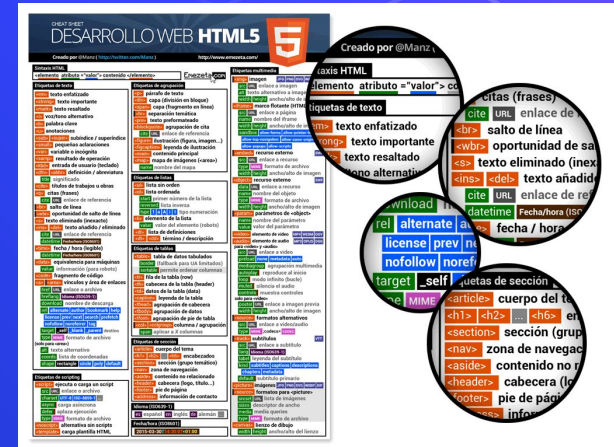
CHEAT SHEET
DESARROLLO WEB HTML5
Creado por @Manz ( http://twitter.com/Manz ) http://www.emezeta.com/

Sintaxis HTML
<elemento atributo="valor"> contenido </elemento>

Etiquetas de texto
texto enfatizado
texto importante
texto resaltado
voz/tono alternativo
palabra clave
anotaciones
subíndice / superíndice
pequeñas aclaraciones
variable o incógnita
resultado de operación
entrada de usuario (teclado)
definición / abreviatura
significado
títulos de trabajos u obras
citas (frases)
enlace de referencia
salto de línea
oportunidad de salto de línea
texto eliminado (inexacto)
texto añadido / eliminado
enlace de referencia
fecha / hora (legible)
equivalencia para máquinas
información (para robots)
fragmento de código
vínculos y área de enlaces
enlace a archivo
idioma
nombre de descarga
texto alternativo
formato de archivo
texto alternativo
lista de coordenadas

Etiquetas de scripting
ejecuta o carga un script
enlace a archivo
carga asíncrona
aplica ejecución
formato de archivo
alternativa sin scripts
carga plantilla HTML

Etiquetas de agrupación
párrafo de texto
capa (división en bloque)
capa (fragmento en línea)
separación temática
texto preformateado
agrupación de cita
enlace de referencia
ilustración (figura, imagen...)
leyenda de ilustración
contenido principal
mapa de imágenes (<area>)
nombre del mapa

Etiquetas de listas
lista sin orden
lista ordenada
primer número de la lista
lista inversa
tipo numeración
elemento de la lista
valor del elemento (robots)
lista de definiciones
término / descripción

Etiquetas de tablas
tabla de datos tabulados
(fallback para UA limitados)
permite ordenar columnas
título de la tabla
fila de la tabla (row)
cabecera de la tabla (header)
datos de la tabla (data)
leyenda de la tabla
agrupación de cabeceras
agrupación de datos
agrupación de pie de tabla
columna / agrupación
aplicar a X columnas

Etiquetas de sección
cuerpo del tema
escabezado
sección (grupo temático)
zona de navegación
contenido no relacionado
cabecera (logo, título...)
pie de página
información de contacto

Idioma (ISO639-1)
es español en inglés de alemán

Fecha/hora (ISO8601)
2015-03-30T10:33:00+01:00

Etiquetas multimedia
imagen
enlace a imagen
ancho/alto de la imagen
mapa de imágenes
enlace a recurso
formato de archivo
recurso externo
enlace a recurso
formato de archivo
parámetros de <object>
nombre del parámetro
valor del parámetro
enlace a archivo
ancho/alto del video
agrupación multimedia
reproducir al inicio
modo infinito (bucle)
silencio al audio
muestra controles
enlace a imagen previa
ancho/alto del video
enlace a video/audio
subtítulos
enlace a subtítulo
idioma (ISO639-1)
leyenda del subtítulo
subtítulo primario
formatos para <picture>
lista de imágenes
selector de ancho
media queries
enlace a recurso
formato de archivo
lienzo de dibujo
ancho/alto del lienzo

Creado por @Manz
axis HTML
elemento atributo="valor"> co
tiquetas de texto
texto enfatizado
texto importante
texto resaltado
tono alternativo
citas (frases)
<br> salto de línea
<wbr> oportunidad de sa
<s> texto eliminado (inex
<ins> <del> texto añadid
cite URL enlace de re
datetime Fecha/hora (ISO
fecha / hora
download rel alternate au
license prev ne
nofollow noref
target _self
MIME
Etiquetas de sección
<article> cuerpo del te
<h1> <h2> ... <h6> en
<section> sección (grupo
<nav> zona de navegac
<aside> contenido no r
<header> cabecera (lo
<footer> pie de pági